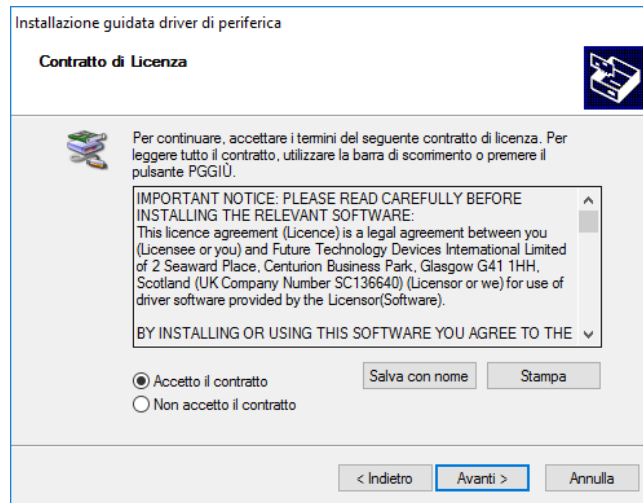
Installazione guidata driver di periferica

Contratto di Licenza

Per continuare, accettare i termini del seguente contratto di licenza. Per leggere tutto il contratto, utilizzare la barra di scorrimento o premere il pulsante PGGIÙ.

IMPORTANT NOTICE: PLEASE READ CAREFULLY BEFORE INSTALLING THE RELEVANT SOFTWARE:
This licence agreement (Licence) is a legal agreement between you (Licensee or you) and Future Technology Devices International Limited of 2 Seaward Place, Centurion Business Park, Glasgow G41 1HH, Scotland (UK Company Number SC136640) (Licensor or we) for use of driver software provided by the Licensor(Software).

BY INSTALLING OR USING THIS SOFTWARE YOU AGREE TO THE

Accetto il contratto
Non accetto il contratto

Salva con nome
Stampa

< Indietro
Avanti >
Annulla